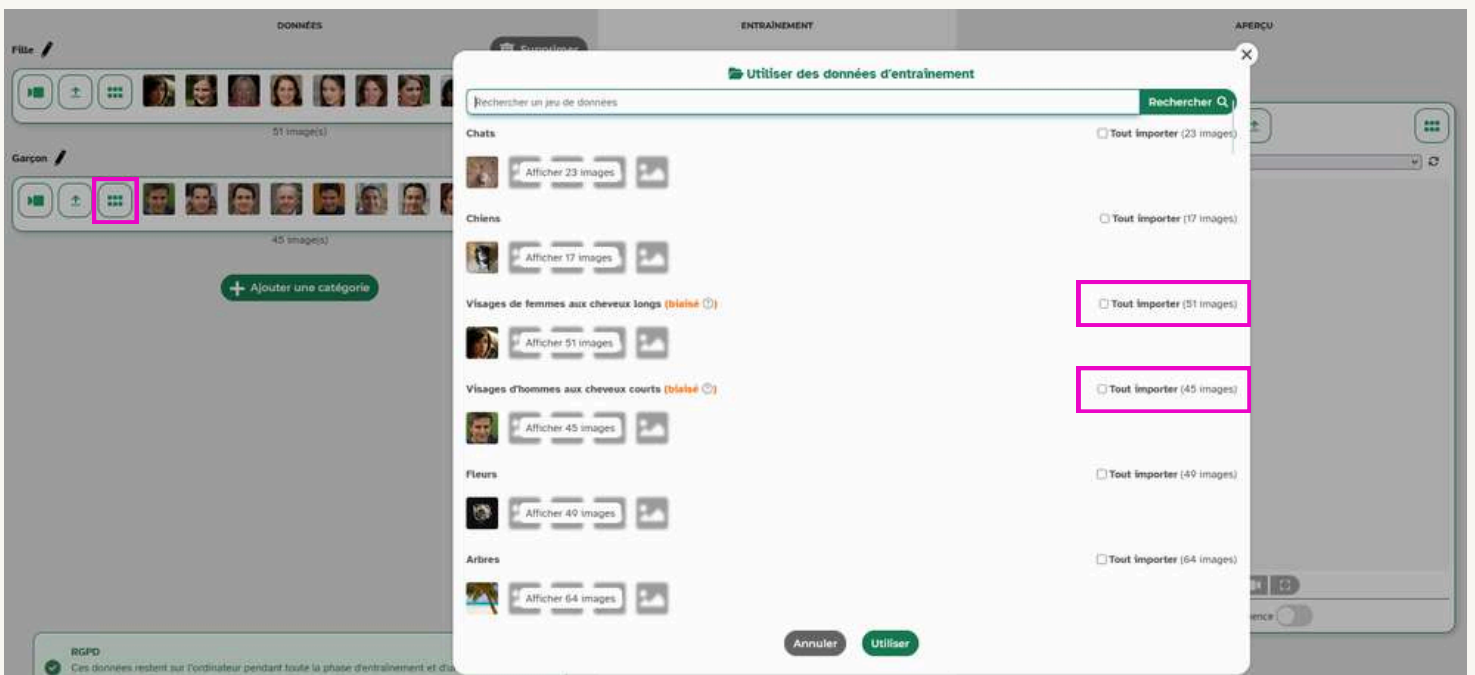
DONNÉES

ENTRAÎNEMENT

APERÇU

Fille

Supprimer

51 image(s)

Garçon

45 image(s)

Ajouter une catégorie

RGPD

Ces données restent sur l'ordinateur pendant toute la phase d'entraînement et d'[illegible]

Utiliser des données d'entraînement

Rechercher un jeu de données

Rechercher

Chats

Tout importer (23 images)

Afficher 23 images

Chiens

Tout importer (17 images)

Afficher 17 images

Visages de femmes aux cheveux longs (biaisé ?)

Tout importer (51 images)

Afficher 51 images

Visages d'hommes aux cheveux courts (biaisé ?)

Tout importer (45 images)

Afficher 45 images

Fleurs

Tout importer (49 images)

Afficher 49 images

Arbres

Tout importer (64 images)

Afficher 64 images

Annuler

Utiliser

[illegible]ence